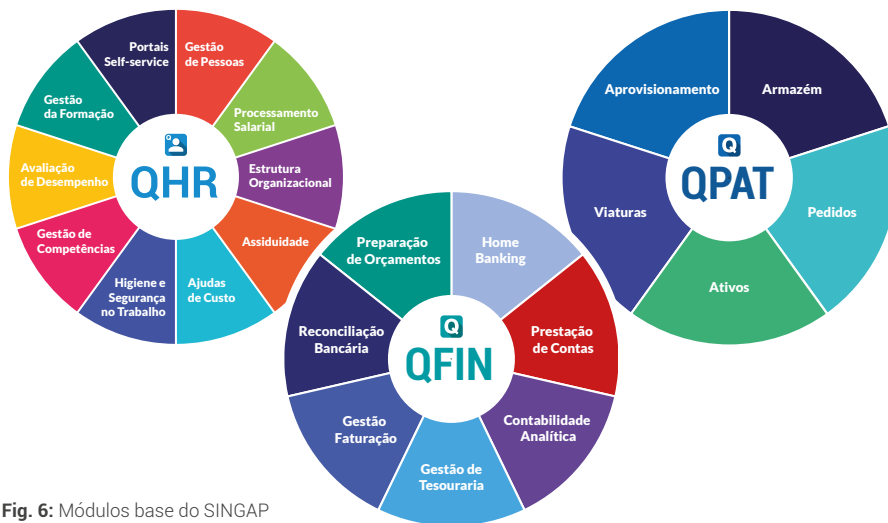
Portais Self-service

Gestão de Pessoas

Processamento Salarial

Estrutura Organizacional

Assiduidade

Ajudas de Custo

Higiene e Segurança no Trabalho

Gestão de Competências

Avaliação de Desempenho

Gestão da Formação

QHR

Aprovisionamento

Armazém

Pedidos

Ativos

Viaturas

Q

QPAT

Preparação de Orçamentos

Home Banking

Prestação de Contas

Contabilidade Analítica

Gestão de Tesouraria

Gestão Faturação

Reconciliação Bancária

Q

QFIN

Fig. 6: Módulos base do SINGAP